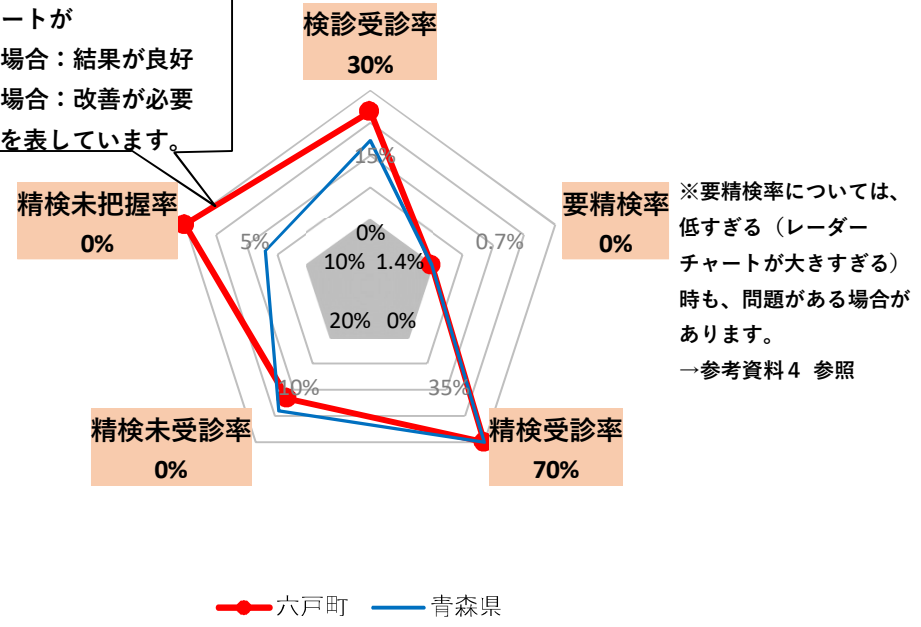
ートが
場合：結果が良好
場合：改善が必要
を表しています。

検診受診率
30%

要精検率
0%

※要精検率については、低すぎる（レーダーチャートが大きすぎる）時も、問題がある場合があります。
→参考資料４ 参照

精検受診率
70%

精検未受診率
0%

精検未把握率
0%

15%
0.7%
35%
10%
5%
0%
10%
1.4%
20%
0%

六戸町
青森県